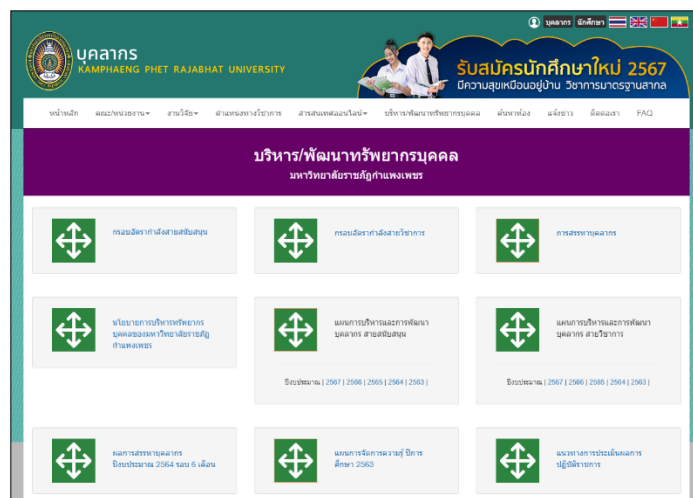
บุคลากร นักศึกษา

บุคลากร
KAMPHAENG PHET RAJABHAT UNIVERSITY

รับสมัครนักศึกษาใหม่ 2567
มีความสุขเหมือนอยู่บ้าน วิชาการมาตรฐานสากล

หน้าหลัก คณะ/หน่วยงาน▾ งานวิจัย▾ ตำแหน่งทางวิชาการ สารสนเทศออนไลน์▾ บริหาร/พัฒนาทรัพยากรบุคคล ค้นหาห้อง แจ้งข่าว ติดต่อเรา FAQ

บริหาร/พัฒนาทรัพยากรบุคคล
มหาวิทยาลัยราชภัฏกำแพงเพชร

กรอบอัตรากำลังสายสนับสนุน

กรอบอัตรากำลังสายวิชาการ

การสรรหาบุคลากร

นโยบายการบริหารทรัพยากรบุคคลของมหาวิทยาลัยราชภัฏกำแพงเพชร

แผนการบริหารและการพัฒนาบุคลากร สายสนับสนุน

ปีงบประมาณ | 2567 | 2566 | 2565 | 2564 | 2563 |

แผนการบริหารและการพัฒนาบุคลากร สายวิชาการ

ปีงบประมาณ | 2567 | 2566 | 2565 | 2564 | 2563 |

ผลการสรรหาบุคลากร ปีงบประมาณ 2564 รอบ 6 เดือน

แผนการจัดการความรู้ ปีการศึกษา 2563

แนวทางการประเมินผลการปฏิบัติราชการ